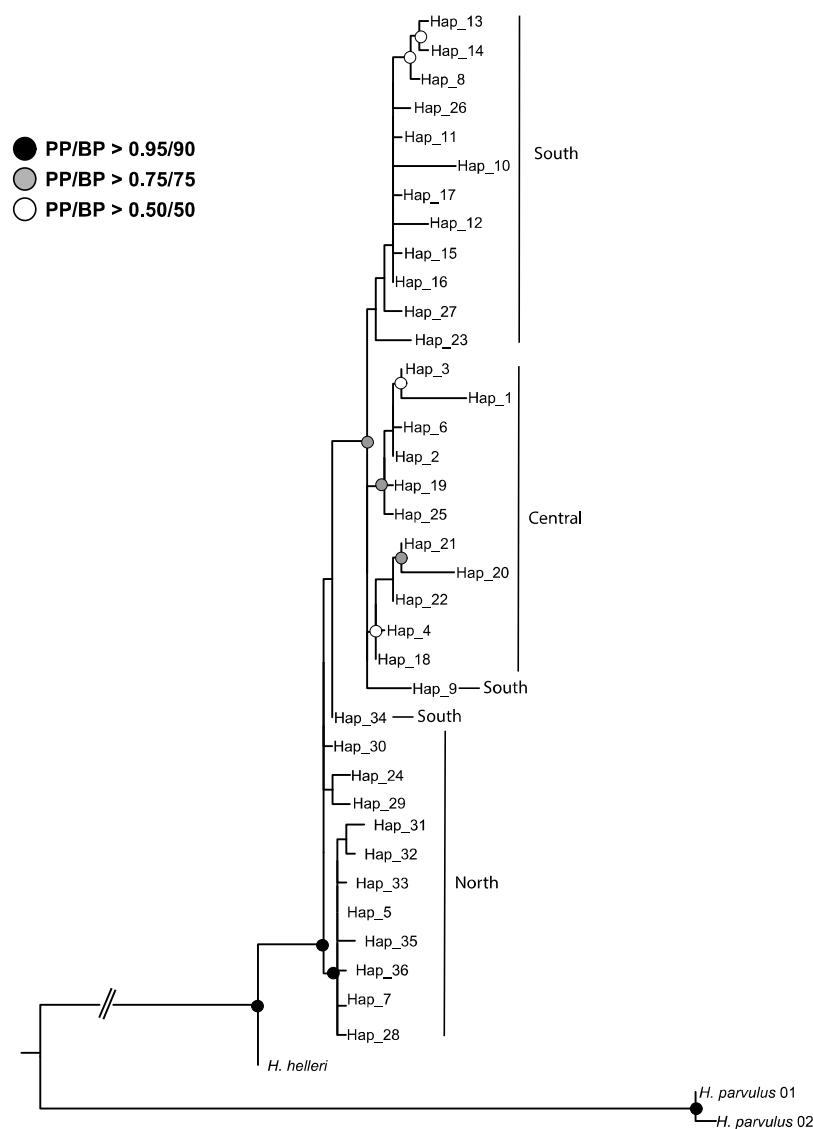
PP/BP > 0.95/90
PP/BP > 0.75/75
PP/BP > 0.50/50

Hap_13
Hap_14
Hap_8
Hap_26
Hap_11
Hap_10
Hap_17
Hap_12
Hap_15
Hap_16
Hap_27
Hap_23
South

Hap_3
Hap_1
Hap_6
Hap_2
Hap_19
Hap_25
Hap_21
Hap_20
Hap_22
Hap_4
Hap_18
Central

Hap_9 — South
Hap_34 — South

Hap_30
Hap_24
Hap_29
Hap_31
Hap_32
Hap_33
Hap_5
Hap_35
Hap_36
Hap_7
Hap_28
North

H. helleri
H. parvulus 01
H. parvulus 02